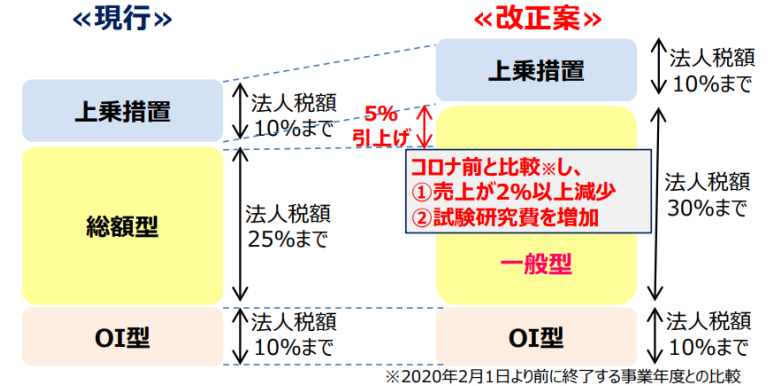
«現行»

上乗措置
法人税額 10%まで

総額型
法人税額 25%まで

OI型
法人税額 10%まで

5% 引上げ

«改正案»

上乗措置
法人税額 10%まで

コロナ前と比較※し、
①売上が2%以上減少
②試験研究費を増加

一般型
法人税額 30%まで

OI型
法人税額 10%まで

※2020年2月1日より前に終了する事業年度との比較